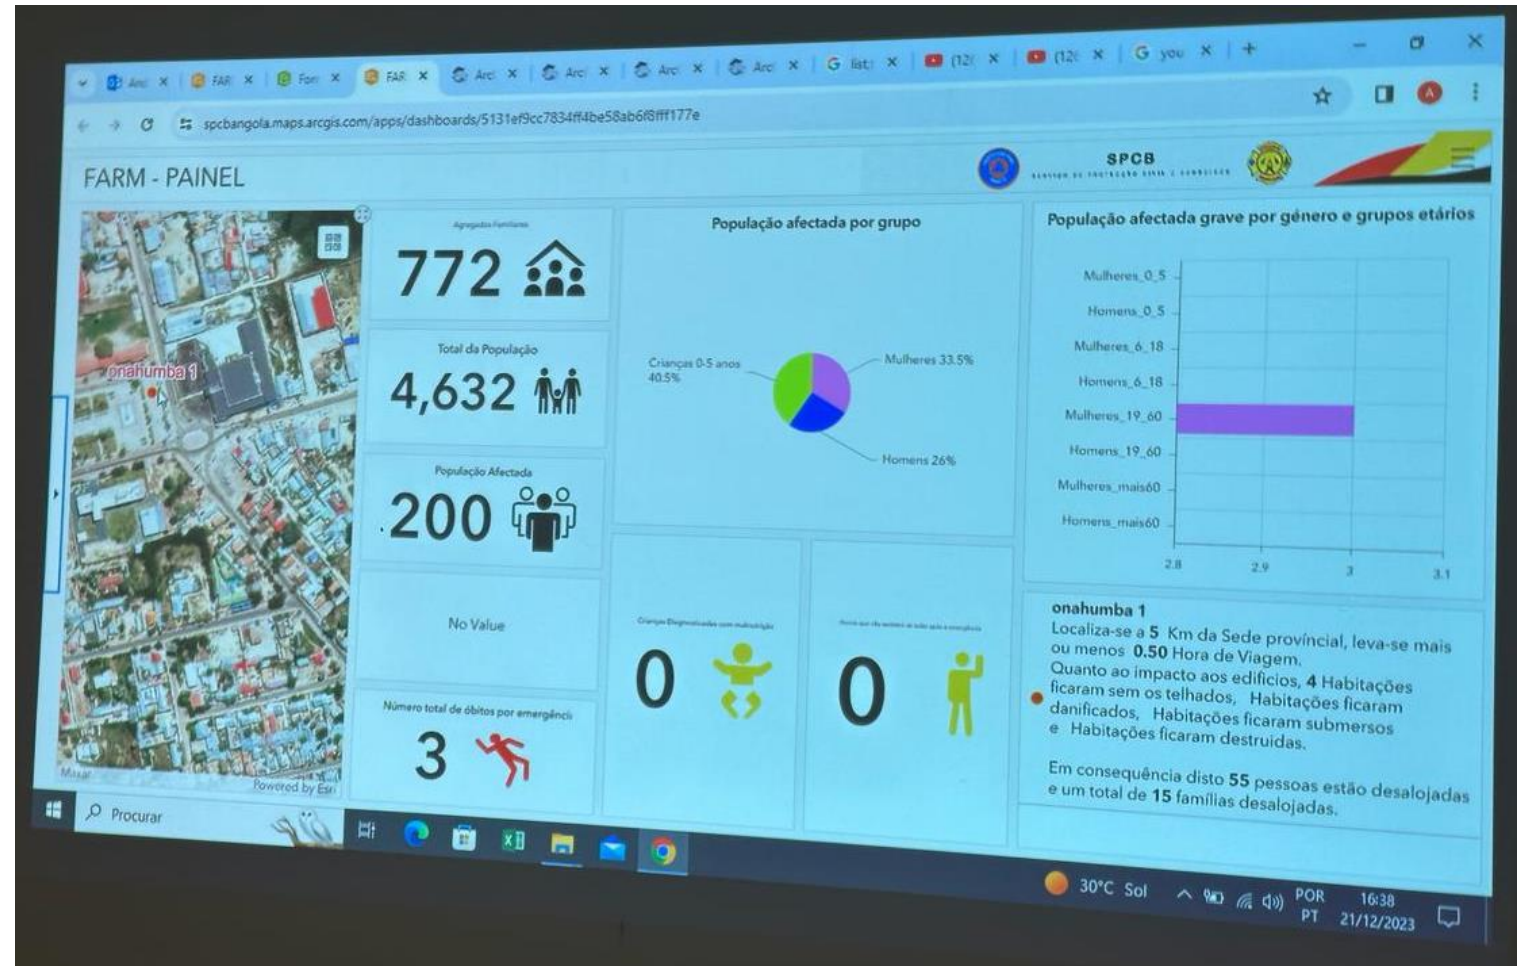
Arc × FAR × For × FAR × Arc × Arc × Arc × Arc × G list × (12( × (12( × G you × +

spcbangola.maps.arcgis.com/apps/dashboards/5131ef9cc7834ff4be58ab6f8fff177e

FARM - PAINEL

SPCB

onahumba 1

Maxar Powered by Esri

Agregados Familiares
772

Total da População
4,632

População Afectada
200

No Value

Número total de óbitos por emergência
3

População afectada por grupo

Crianças 0-5 anos 40.5%
Mulheres 33.5%
Homens 26%

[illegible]
0

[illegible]
0

População afectada grave por género e grupos etários

Mulheres_0_5
Homens_0_5
Mulheres_6_18
Homens_6_18
Mulheres_19_60
Homens_19_60
Mulheres_mais60
Homens_mais60

2.8 2.9 3 3.1

onahumba 1
Localiza-se a **5** Km da Sede provincial, leva-se mais ou menos **0.50** Hora de Viagem.
Quanto ao impacto aos edifícios, **4** Habitações ficaram sem os telhados, Habitações ficaram danificados, Habitações ficaram submersos e Habitações ficaram destruidas.

Em consequência disto **55** pessoas estão desalojadas e um total de **15** famílias desalojadas.

Procurar

30°C Sol POR PT 16:38 21/12/2023